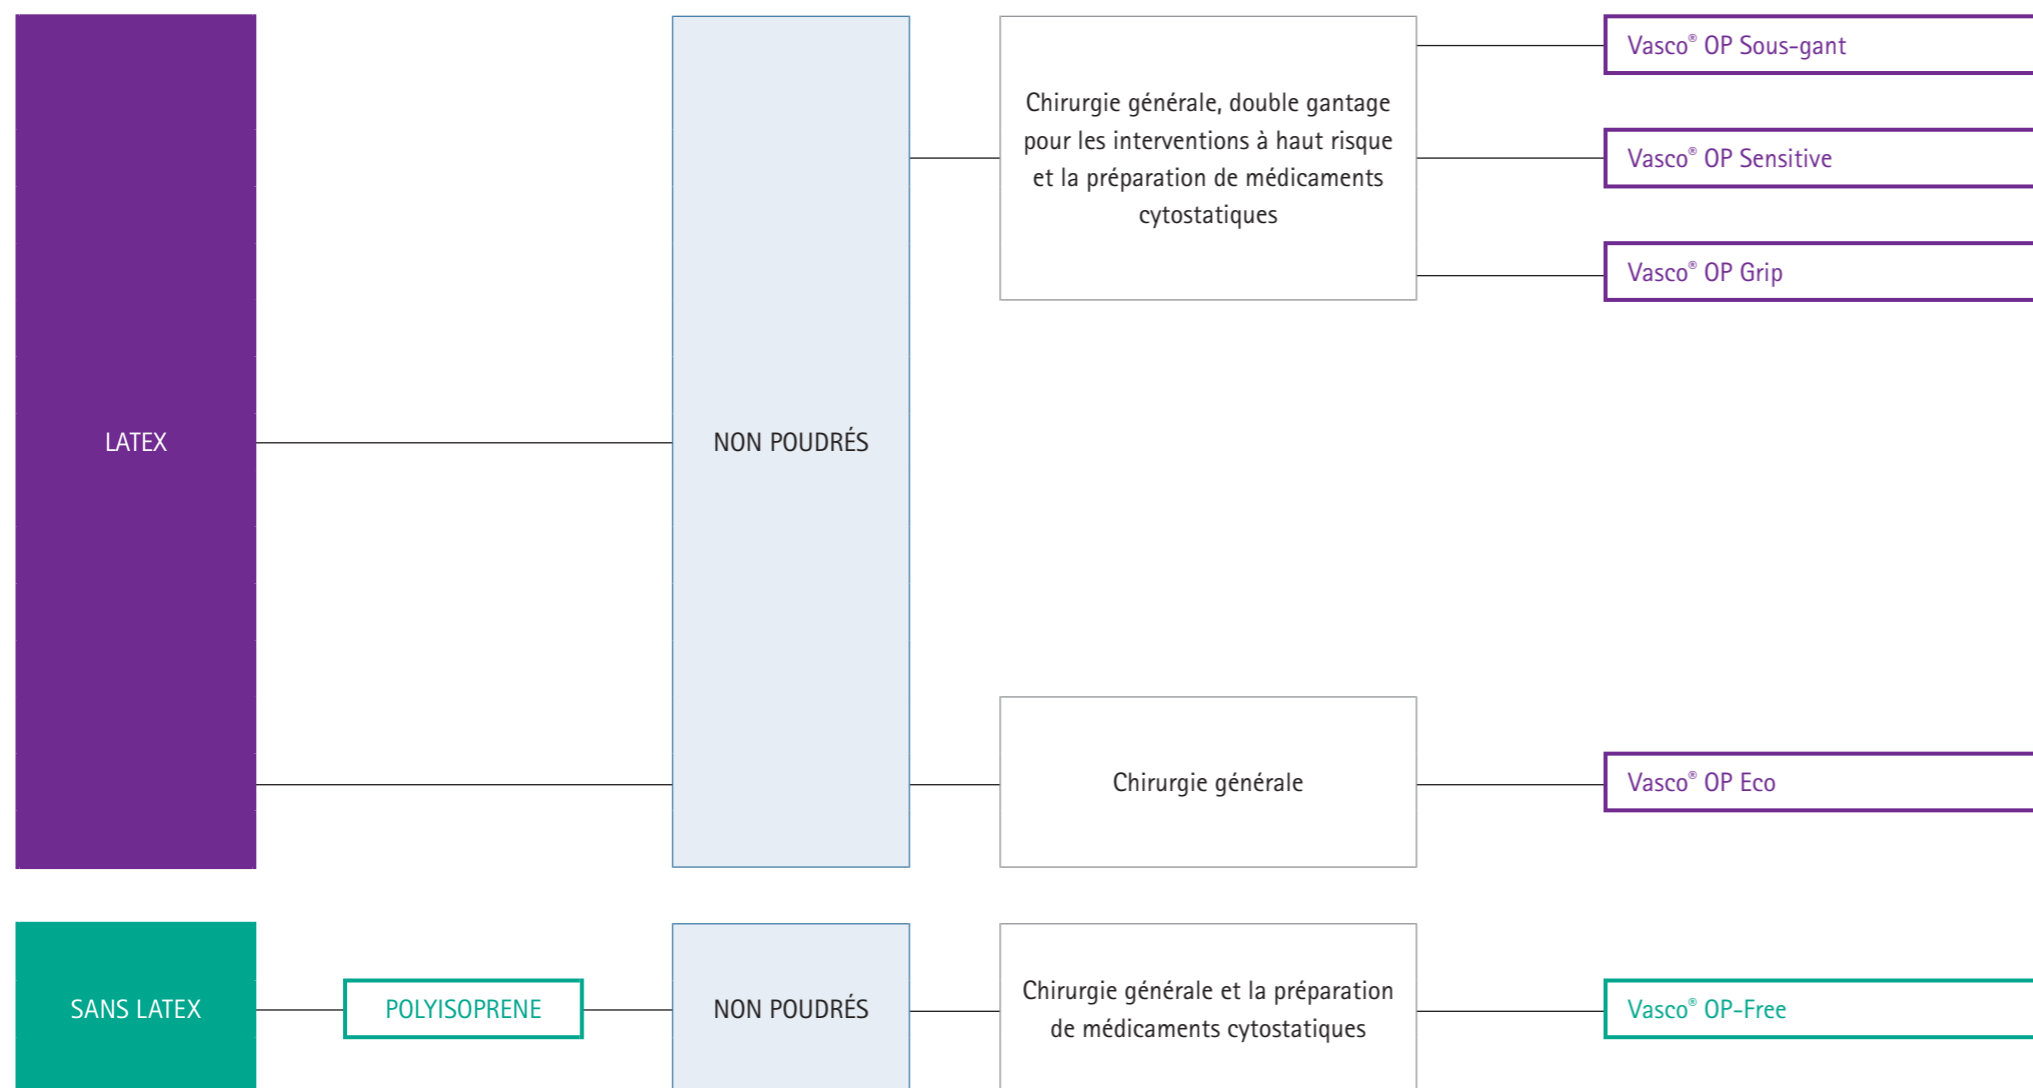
LATEX

NON POUDRÉS

Chirurgie générale, double gantage pour les interventions à haut risque et la préparation de médicaments cytostatiques

Vasco® OP Sous-gant

Vasco® OP Sensitive

Vasco® OP Grip

Chirurgie générale

Vasco® OP Eco

SANS LATEX

POLYISOPRENE

NON POUDRÉS

Chirurgie générale et la préparation de médicaments cytostatiques

Vasco® OP-Free